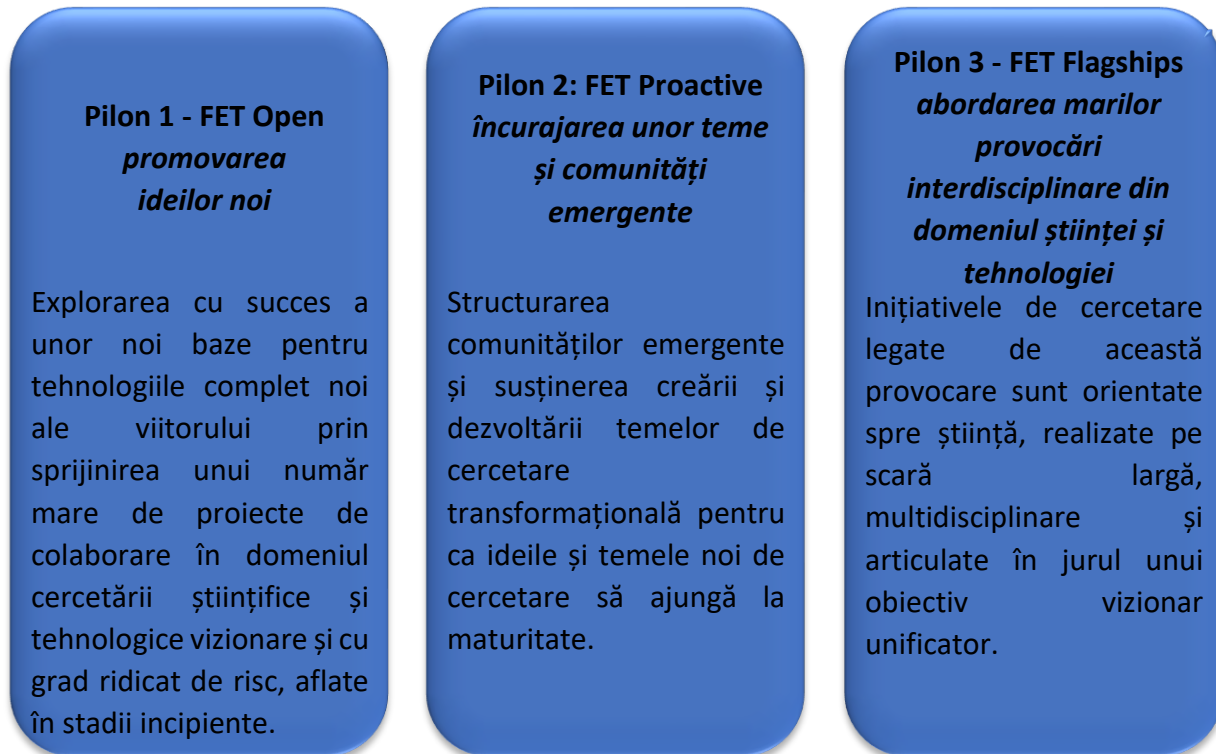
Pilon 1 - FET Open
promovarea ideilor noi

Explorarea cu succes a unor noi baze pentru tehnologiile complet noi ale viitorului prin sprijinirea unui număr mare de proiecte de colaborare în domeniul cercetării științifice și tehnologice vizionare și cu grad ridicat de risc, aflate în stadii incipiente.

Pilon 2: FET Proactive
încurajarea unor teme și comunități emergente

Structurarea comunităților emergente și susținerea creării și dezvoltării temelor de cercetare transformațională pentru ca ideile și temele noi de cercetare să ajungă la maturitate.

Pilon 3 - FET Flagships
abordarea marilor provocări interdisciplinare din domeniul științei și tehnologiei

Inițiativele de cercetare legate de această provocare sunt orientate spre știință, realizate pe scară largă, multidisciplinare și articulate în jurul unui obiectiv vizionar unificator.